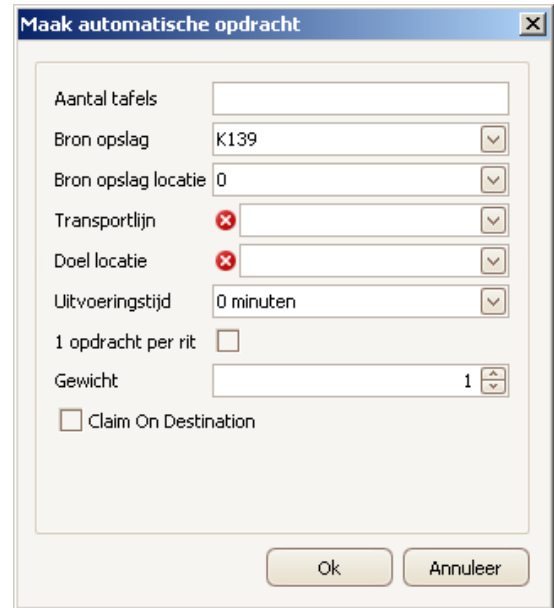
Maak automatische opdracht

Aantal tafels

Bron opslag K139

Bron opslag locatie 0

Transportlijn

Doel locatie

Uitvoeringstijd 0 minuten

1 opdracht per rit

Gewicht 1

Claim On Destination

Ok Annuleer